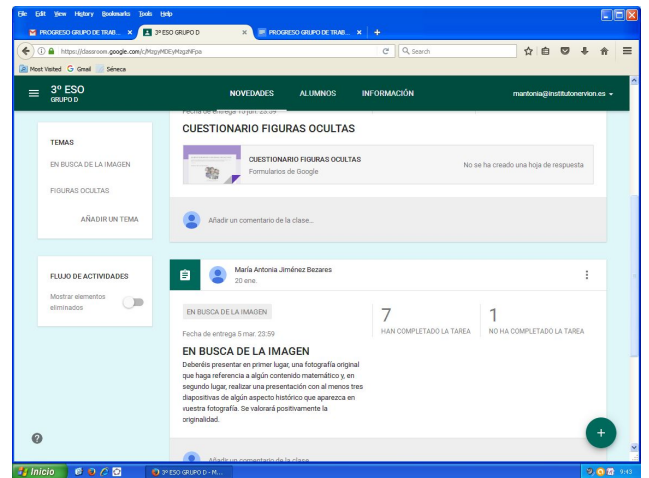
File Edit View History Bookmarks Tools Help

PROGRESO GRUPO DE TRAB... ×   3º ESO GRUPO D ×   PROGRESO GRUPO DE TRAB... ×   +

https://classroom.google.com/c/MzgyMDEyMzg2NFpa   C   Search

Most Visited   Gmail   Séneca

3º ESO
GRUPO D

NOVEDADES   ALUMNOS   INFORMACIÓN   mantonia@institutonervion.es

TEMAS

EN BUSCA DE LA IMAGEN

FIGURAS OCULTAS

AÑADIR UN TEMA

FLUJO DE ACTIVIDADES

Mostrar elementos eliminados

Fecha de entrega 19 jun. 23:59

CUESTIONARIO FIGURAS OCULTAS

CUESTIONARIO FIGURAS OCULTAS
Formularios de Google

No se ha creado una hoja de respuesta

Añadir un comentario de la clase...

María Antonia Jiménez Bezares
20 ene.

EN BUSCA DE LA IMAGEN

Fecha de entrega 5 mar. 23:59

7
HAN COMPLETADO LA TAREA

1
NO HA COMPLETADO LA TAREA

EN BUSCA DE LA IMAGEN

Deberéis presentar en primer lugar, una fotografía original que haga referencia a algún contenido matemático y, en segundo lugar, realizar una presentación con al menos tres diapositivas de algún aspecto histórico que aparezca en vuestra fotografía. Se valorará positivamente la originalidad.

Añadir un comentario de la clase...

Inicio   3º ESO GRUPO D - M...   9:43